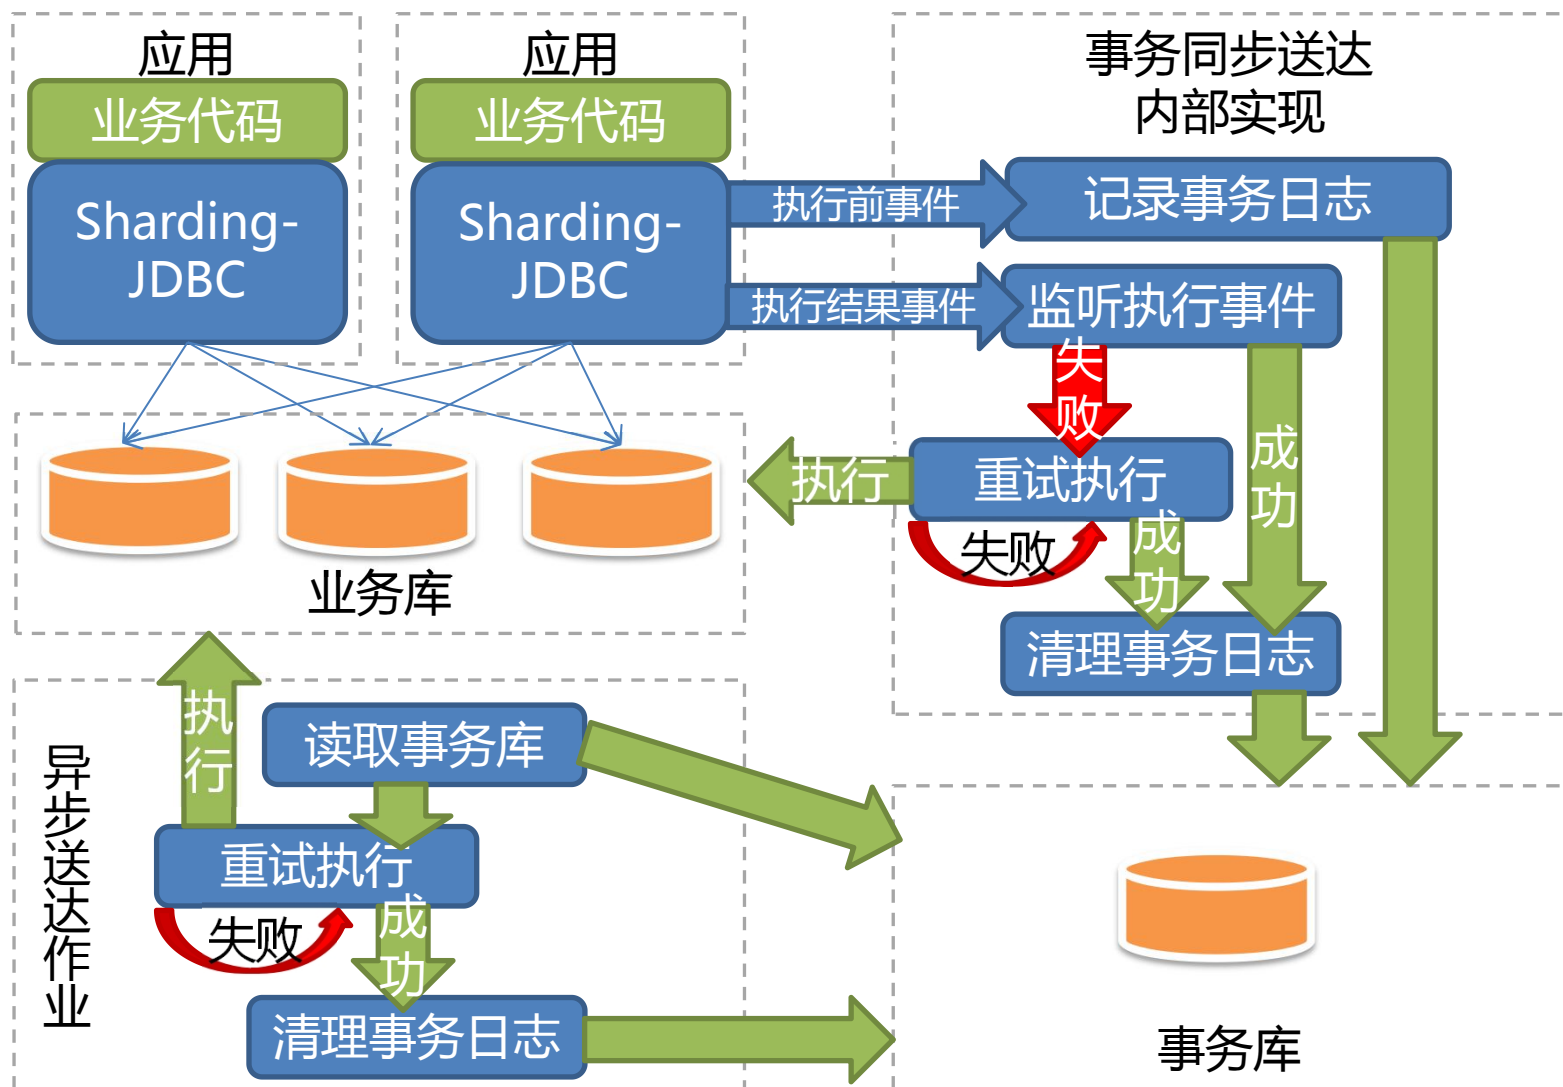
应用

业务代码

Sharding-JDBC

应用

业务代码

Sharding-JDBC

事务同步送达内部实现

执行前事件

记录事务日志

执行结果事件

监听执行事件

失败

执行

重试执行

成功

失败

成功

清理事务日志

业务库

执行

读取事务库

异步送达作业

重试执行

失败

成功

清理事务日志

事务库